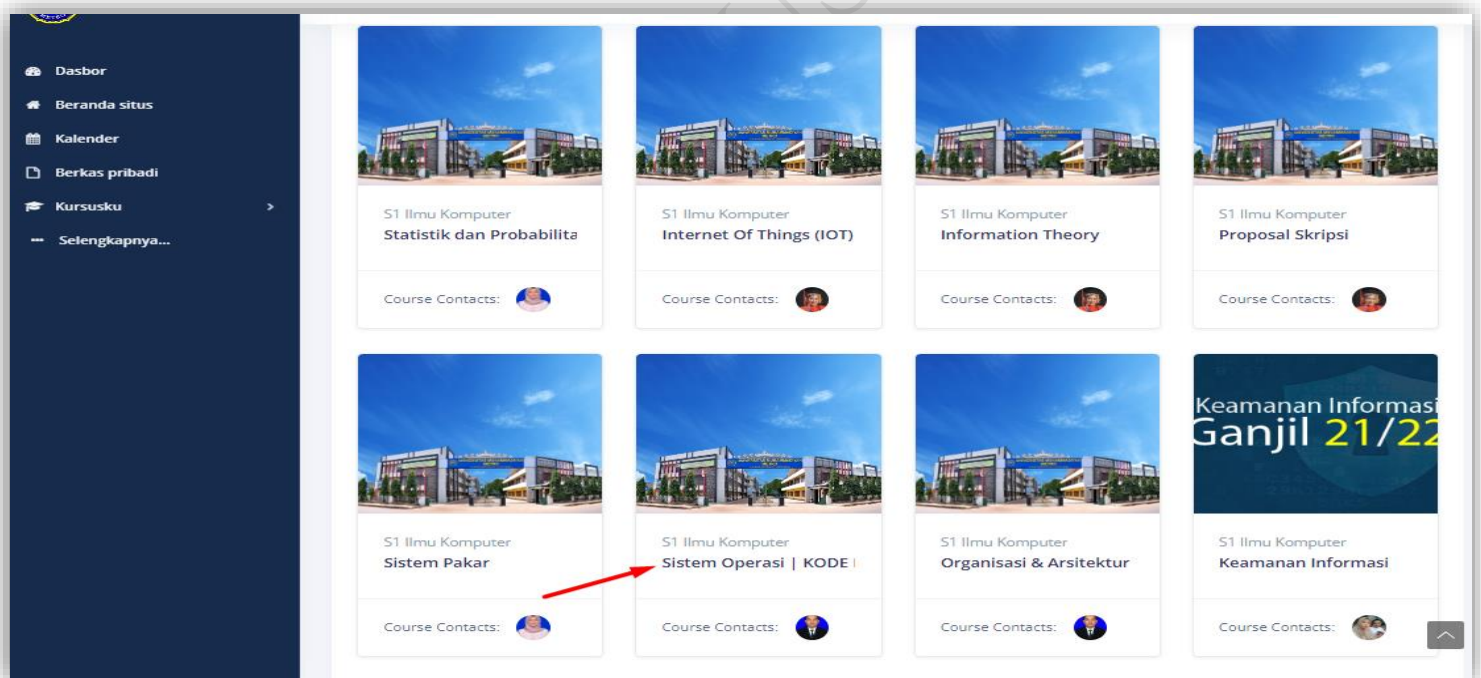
Dasbor
Beranda situs
Kalender
Berkas pribadi
Kursusku
Selengkapnya...

S1 Ilmu Komputer
Statistik dan Probabilita
Course Contacts:

S1 Ilmu Komputer
Internet Of Things (IOT)
Course Contacts:

S1 Ilmu Komputer
Information Theory
Course Contacts:

S1 Ilmu Komputer
Proposal Skripsi
Course Contacts:

S1 Ilmu Komputer
Sistem Pakar
Course Contacts:

S1 Ilmu Komputer
Sistem Operasi | KODE
Course Contacts:

S1 Ilmu Komputer
Organisasi & Arsitektur
Course Contacts:

Keamanan Informasi
Ganjil 21/22
S1 Ilmu Komputer
Keamanan Informasi
Course Contacts: